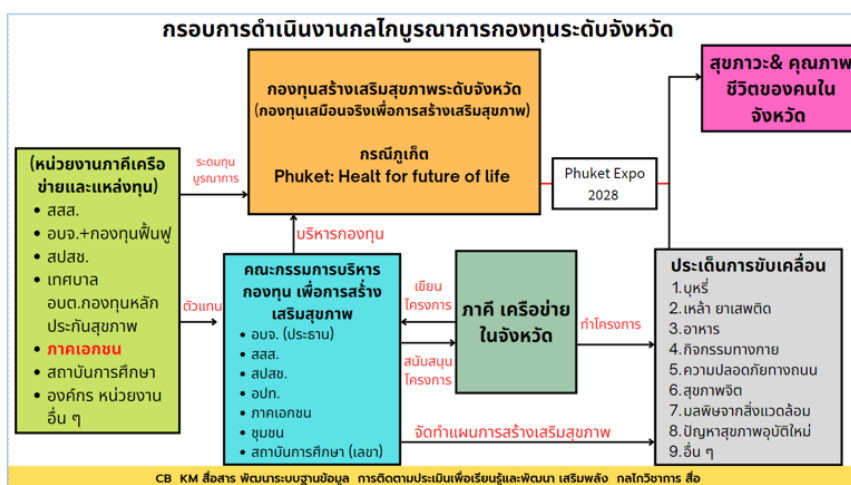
กรอบการดำเนินงานกลไกบูรณาการกองทุนระดับจังหวัด

(หน่วยงานภาคีเครือข่ายและแหล่งทุน)
- สสส.
- อบจ.+กองทุนฟื้นฟู
- สปสช.
- เทศบาล อบต.กองทุนหลักประกันสุขภาพ
- ภาคเอกชน
- สถาบันการศึกษา
- องค์กร หน่วยงานอื่น ๆ

ระดมทุน บูรณาการ

ตัวแทน

กองทุนสร้างเสริมสุขภาพระดับจังหวัด
(กองทุนเสมือนจริงเพื่อการสร้างเสริมสุขภาพ)

กรณีภูเก็ต
Phuket: Healt for future of life

Phuket Expo 2028

สุขภาวะ& คุณภาพชีวิตของคนในจังหวัด

บริหารกองทุน

คณะกรรมการบริหารกองทุน เพื่อการสร้างเสริมสุขภาพ
- อบจ. (ประธาน)
- สสส.
- สปสช.
- อปท.
- ภาคเอกชน
- ชุมชน
- สถาบันการศึกษา (เลขา)

เขียนโครงการ

สนับสนุนโครงการ

ภาคี เครือข่ายในจังหวัด

ทำโครงการ

ประเด็นการขับเคลื่อน
1.บุหรี่
2.เหล้า ยาเสพติด
3.อาหาร
4.กิจกรรมทางกาย
5.ความปลอดภัยทางถนน
6.สุขภาพจิต
7.มลพิษจากสิ่งแวดล้อม
8.ปัญหาสุขภาพอุบัติใหม่
9.อื่น ๆ

จัดทำแผนการสร้างเสริมสุขภาพ

CB KM สื่อสาร พัฒนาระบบฐานข้อมูล การติดตามประเมินเพื่อเรียนรู้และพัฒนา เสริมพลัง กลไกวิชาการ สื่อ